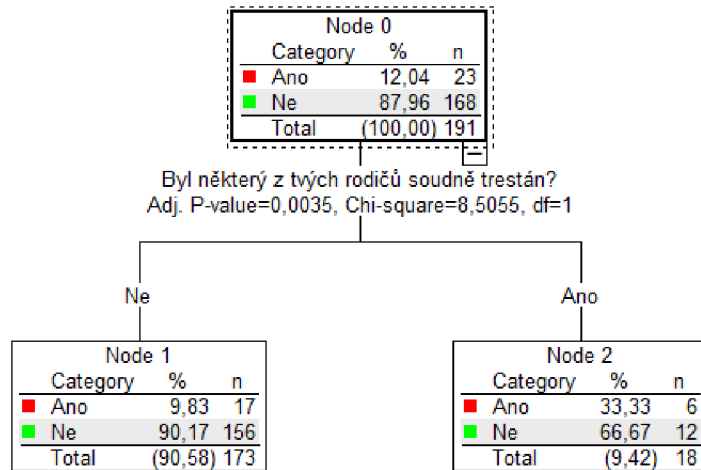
Node 0

| Category | % | n |
|---|---|---|
| Ano | 12,04 | 23 |
| Ne | 87,96 | 168 |
| Total | (100,00) | 191 |

Byl některý z tvých rodičů soudně trestán?
Adj. P-value=0,0035, Chi-square=8,5055, df=1

Ne

Ano

Node 1

| Category | % | n |
|---|---|---|
| Ano | 9,83 | 17 |
| Ne | 90,17 | 156 |
| Total | (90,58) | 173 |

Node 2

| Category | % | n |
|---|---|---|
| Ano | 33,33 | 6 |
| Ne | 66,67 | 12 |
| Total | (9,42) | 18 |